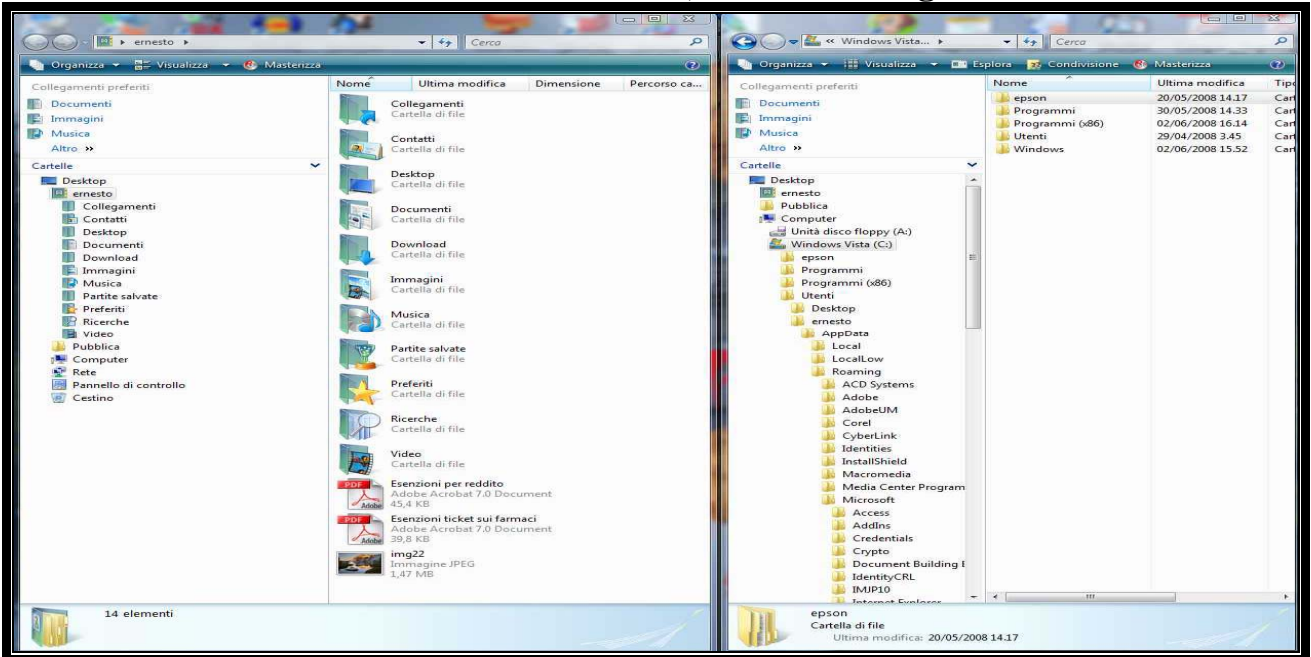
▸ ernesto ▸
Cerca
Organizza ▾ Visualizza ▾ Masterizza
Collegamenti preferiti
Documenti
Immagini
Musica
Altro »
Cartelle
Desktop
ernesto
Collegamenti
Contatti
Desktop
Documenti
Download
Immagini
Musica
Partite salvate
Preferiti
Ricerche
Video
Pubblica
Computer
Rete
Pannello di controllo
Cestino

| Nome | Ultima modifica | Dimensione | Percorso ca... |
|---|---|---|---|

Collegamenti
Cartella di file
Contatti
Cartella di file
Desktop
Cartella di file
Documenti
Cartella di file
Download
Cartella di file
Immagini
Cartella di file
Musica
Cartella di file
Partite salvate
Cartella di file
Preferiti
Cartella di file
Ricerche
Cartella di file
Video
Cartella di file
Esenzioni per reddito
Adobe Acrobat 7.0 Document
45,4 KB
Esenzioni ticket sui farmaci
Adobe Acrobat 7.0 Document
39,8 KB
img22
Immagine JPEG
1,47 MB

14 elementi

« Windows Vista... ▸
Cerca
Organizza ▾ Visualizza ▾ Esplora Condivisione Masterizza
Collegamenti preferiti
Documenti
Immagini
Musica
Altro »
Cartelle
Desktop
ernesto
Pubblica
Computer
Unità disco floppy (A:)
Windows Vista (C:)
epson
Programmi
Programmi (x86)
Utenti
Desktop
ernesto
AppData
Local
LocalLow
Roaming
ACD Systems
Adobe
AdobeUM
Corel
CyberLink
Identities
InstallShield
Macromedia
Media Center Program
Microsoft
Access
AddIns
Credentials
Crypto
Document Building I
IdentityCRL
IMJP10
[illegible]

| Nome | Ultima modifica | Tipo |
|---|---|---|
| epson | 20/05/2008 14.17 | Car |
| Programmi | 30/05/2008 14.33 | Car |
| Programmi (x86) | 02/06/2008 16.14 | Car |
| Utenti | 29/04/2008 3.45 | Car |
| Windows | 02/06/2008 15.52 | Car |

epson
Cartella di file
Ultima modifica: 20/05/2008 14.17